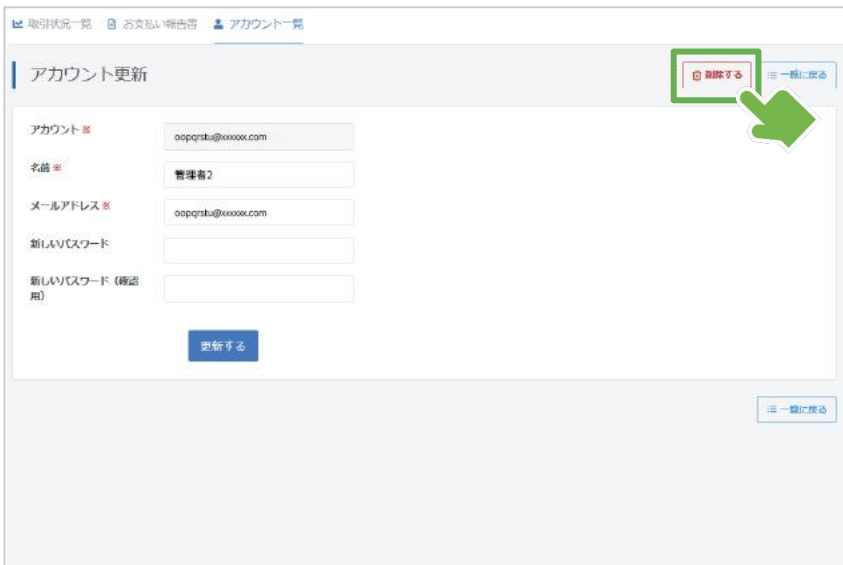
取引状況一覧　お支払い報告書　アカウント一覧

アカウント更新

削除する　一覧に戻る

アカウント※ oopqrstu@xxxxxx.com

名前※ 管理者2

メールアドレス※ oopqrstu@xxxxxx.com

新しいパスワード

新しいパスワード（確認用）

更新する

一覧に戻る